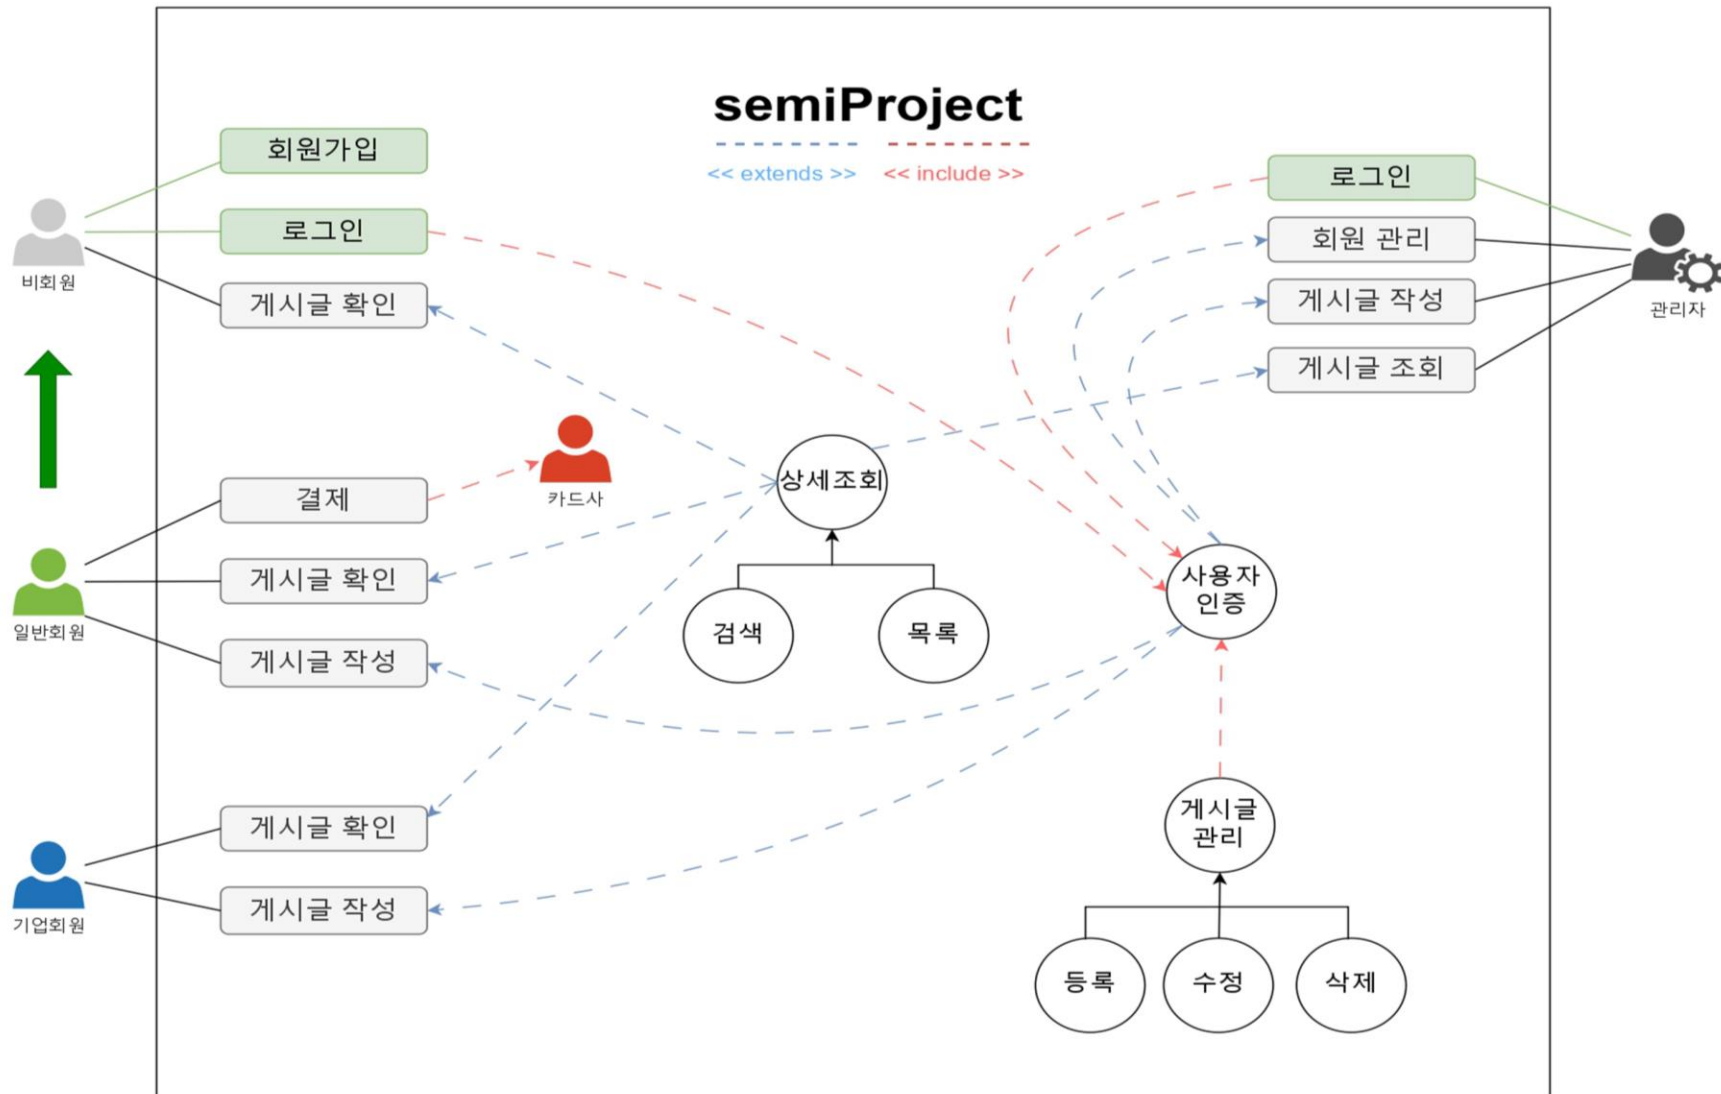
semiProject

<< extends >> << include >>

비회원

회원가입

로그인

게시글 확인

일반회원

결제

카드사

게시글 확인

게시글 작성

기업회원

게시글 확인

게시글 작성

상세조회

검색

목록

로그인

회원 관리

게시글 작성

게시글 조회

관리자

사용자 인증

게시글 관리

등록

수정

삭제